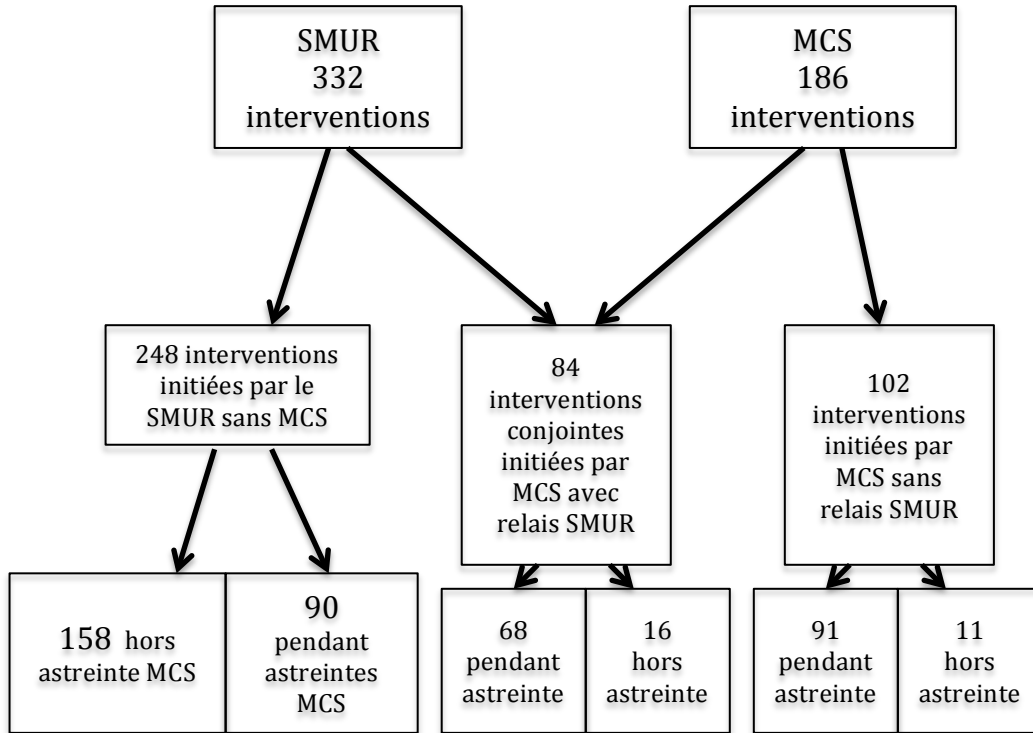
SMUR
332
interventions

MCS
186
interventions

248 interventions initiées par le SMUR sans MCS

84 interventions conjointes initiées par MCS avec relais SMUR

102 interventions initiées par MCS sans relais SMUR

158 hors astreinte MCS

90 pendant astreintes MCS

68 pendant astreinte

16 hors astreinte

91 pendant astreinte

11 hors astreinte